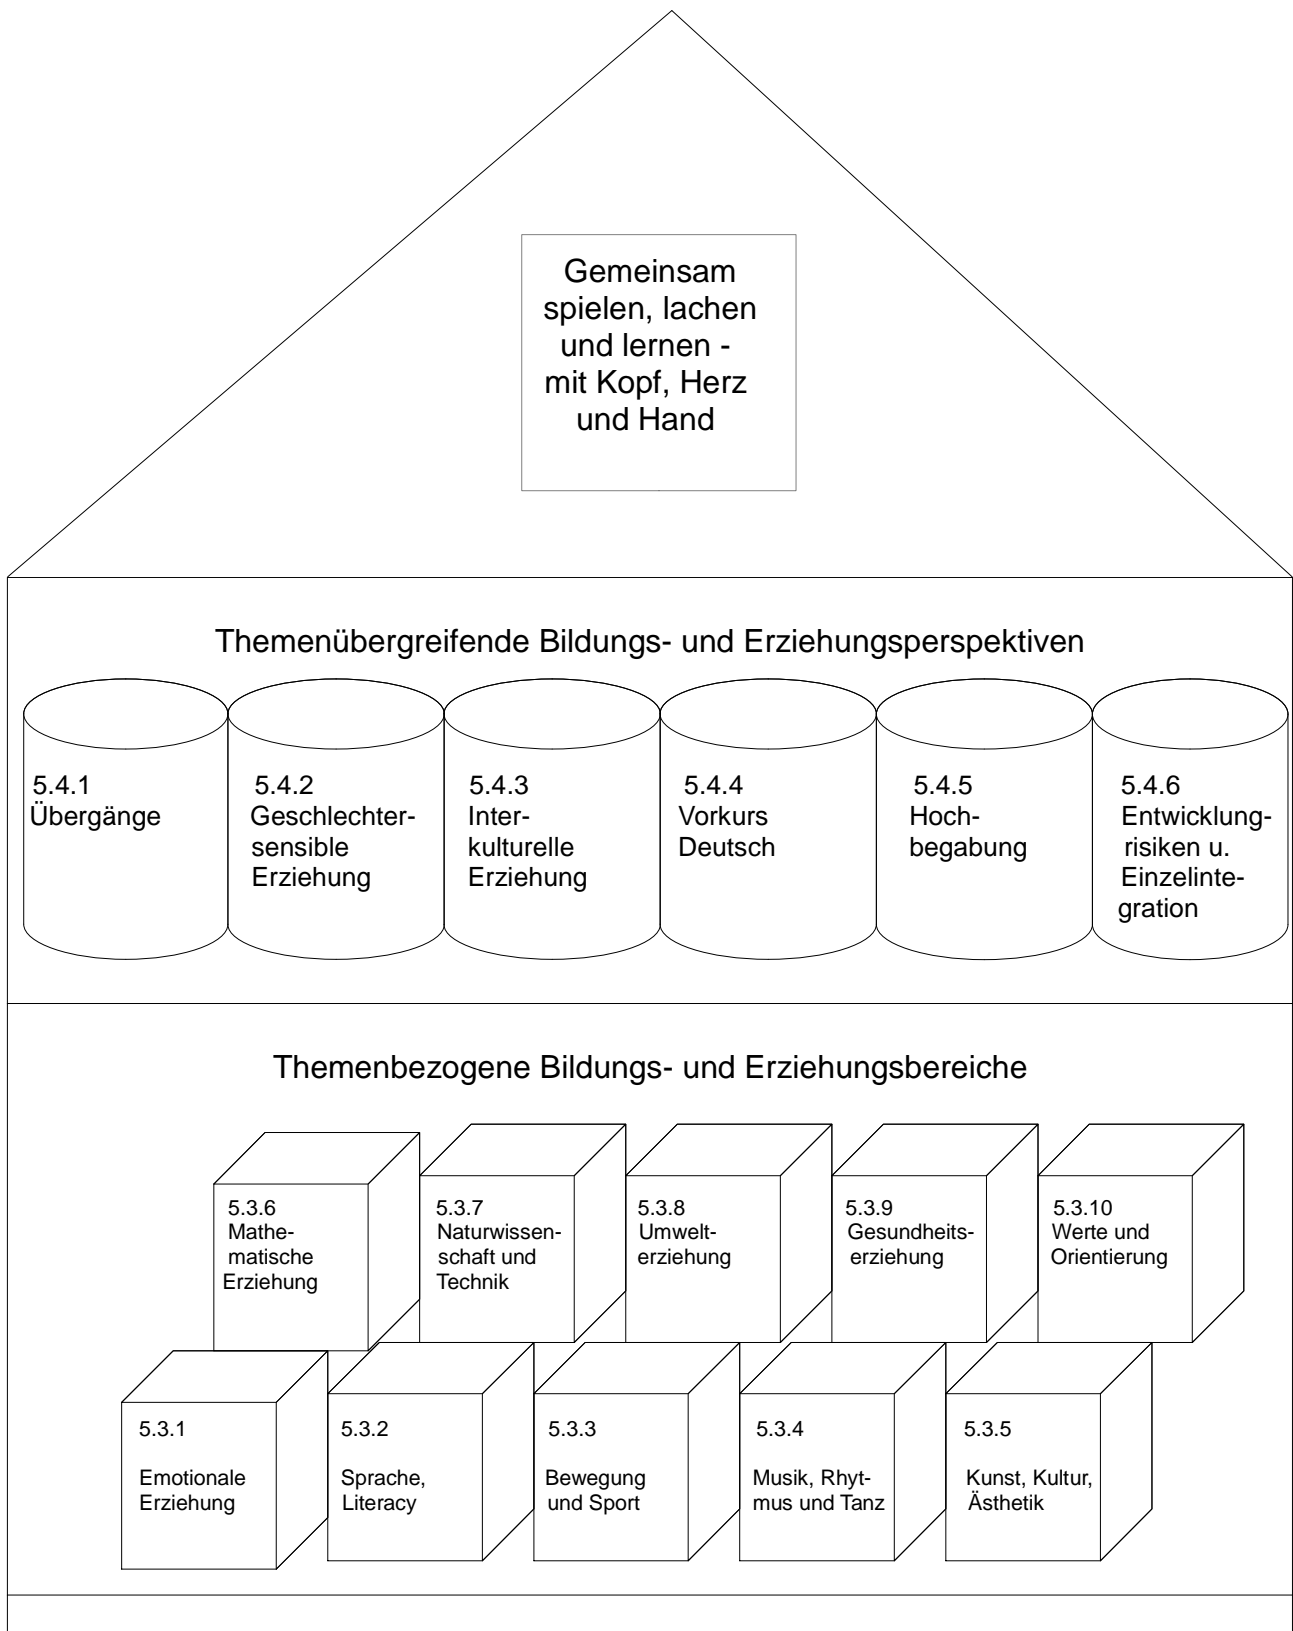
Gemeinsam spielen, lachen und lernen - mit Kopf, Herz und Hand

Themenübergreifende Bildungs- und Erziehungsperspektiven

5.4.1 Übergänge

5.4.2 Geschlechtersensible Erziehung

5.4.3 Interkulturelle Erziehung

5.4.4 Vorkurs Deutsch

5.4.5 Hochbegabung

5.4.6 Entwicklungrisiken u. Einzelintegration

Themenbezogene Bildungs- und Erziehungsbereiche

5.3.6 Mathematische Erziehung

5.3.7 Naturwissenschaft und Technik

5.3.8 Umwelterziehung

5.3.9 Gesundheitserziehung

5.3.10 Werte und Orientierung

5.3.1 Emotionale Erziehung

5.3.2 Sprache, Literacy

5.3.3 Bewegung und Sport

5.3.4 Musik, Rhytmus und Tanz

5.3.5 Kunst, Kultur, Ästhetik